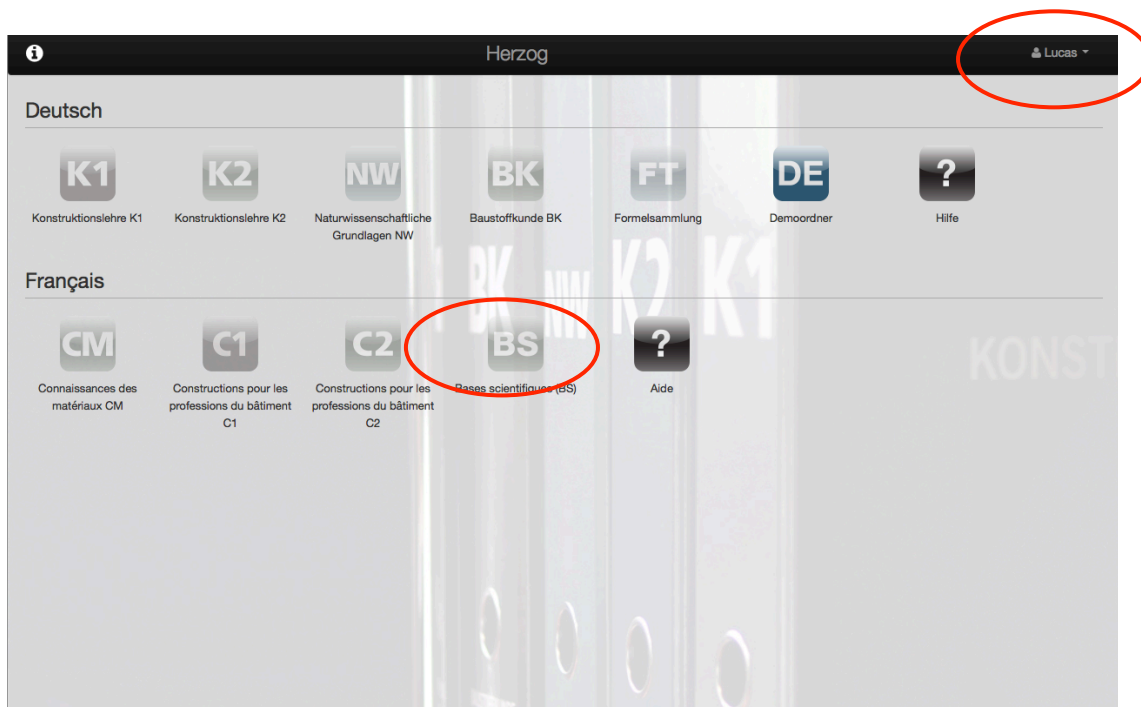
Herzog

Lucas

Deutsch

K1
Konstruktionslehre K1

K2
Konstruktionslehre K2

NW
Naturwissenschaftliche Grundlagen NW

BK
Baustoffkunde BK

FT
Formelsammlung

DE
Demoordner

?
Hilfe

Français

CM
Connaissances des matériaux CM

C1
Constructions pour les professions du bâtiment C1

C2
Constructions pour les professions du bâtiment C2

BS
Bases scientifiques (BS)

?
Aide

BK NW K2 K1 KONST